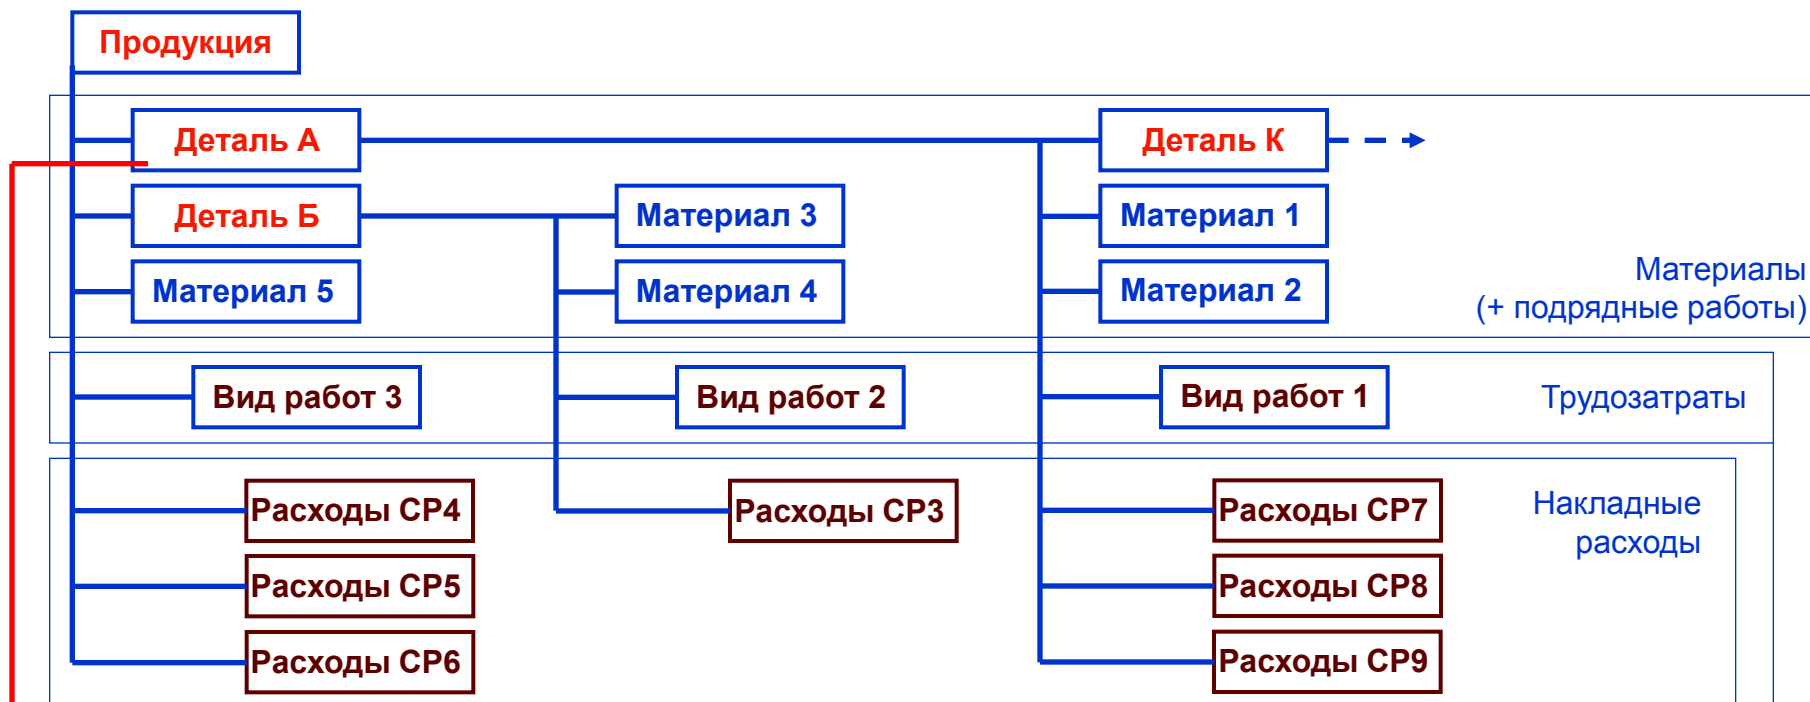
Продукция

Деталь А

Деталь К

Деталь Б

Материал 3

Материал 1

Материал 5

Материал 4

Материал 2

Материалы (+ подрядные работы)

Вид работ 3

Вид работ 2

Вид работ 1

Трудозатраты

Расходы СР4

Расходы СР3

Расходы СР7

Накладные расходы

Расходы СР5

Расходы СР8

Расходы СР6

Расходы СР9